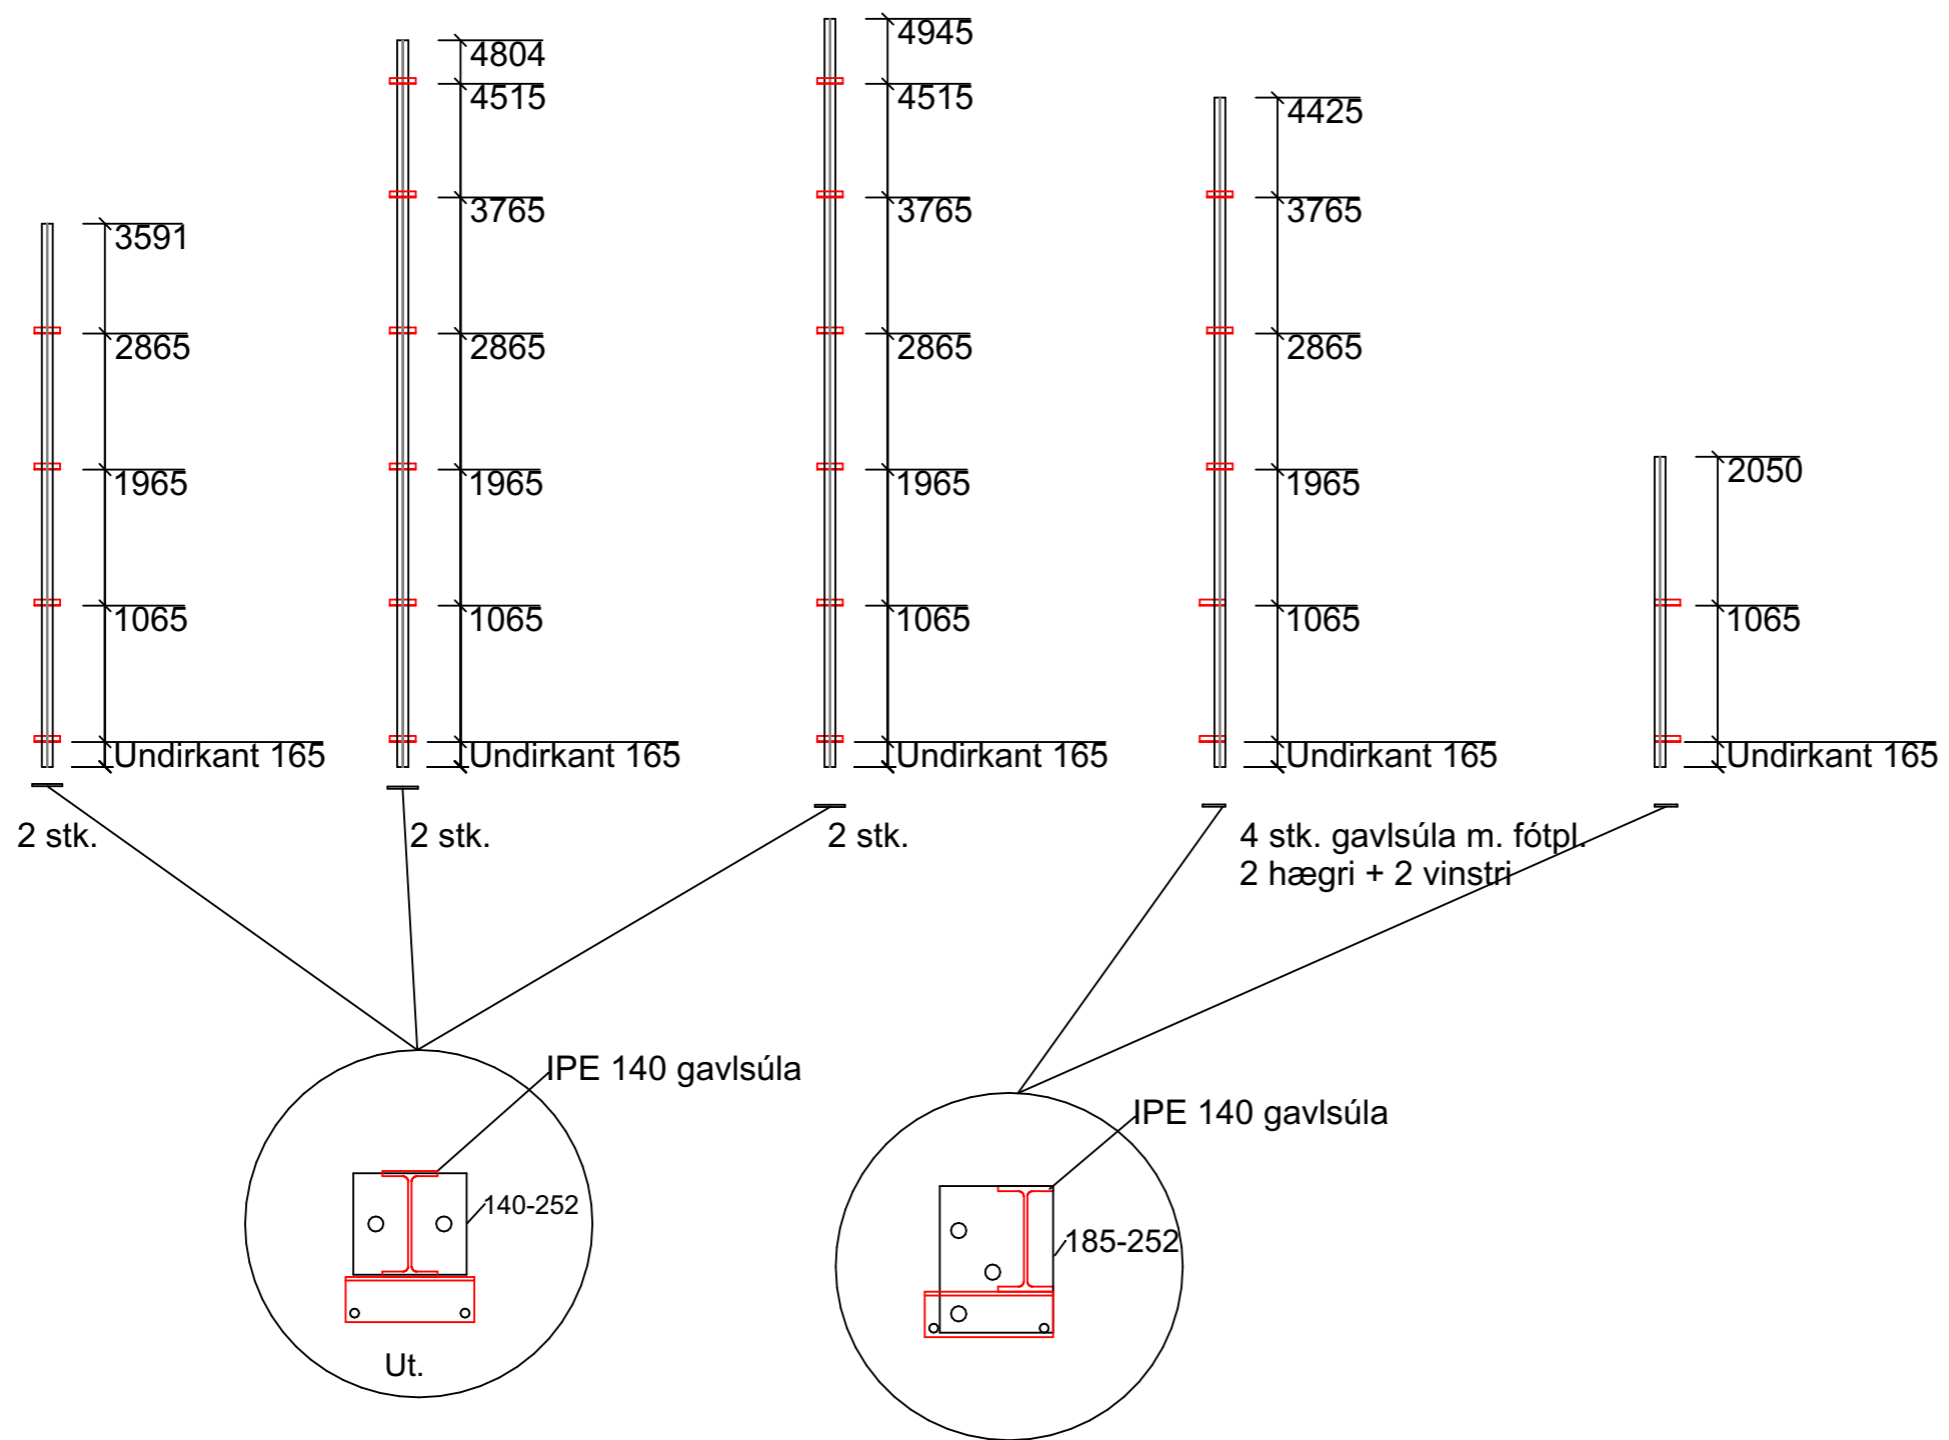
3591
2865
1965
1065
Undirkant 165
2 stk.

4804
4515
3765
2865
1965
1065
Undirkant 165
2 stk.

4945
4515
3765
2865
1965
1065
Undirkant 165
2 stk.

4425
3765
2865
1965
1065
Undirkant 165
4 stk. gavlsúla m. fótpl.
2 hægri + 2 vinstri

2050
1065
Undirkant 165

IPE 140 gavlsúla
140-252
Ut.

IPE 140 gavlsúla
185-252